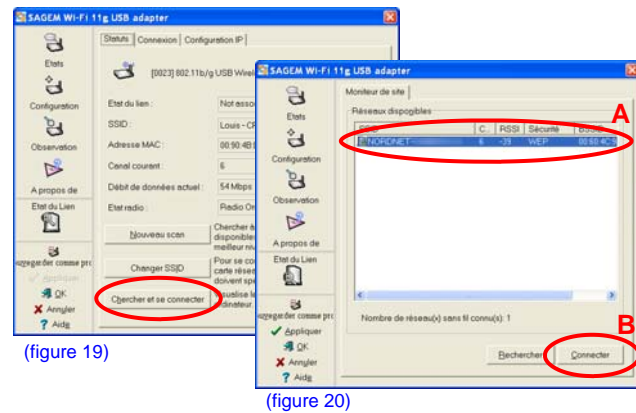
SAGEM Wi-Fi 11g USB adapter

Etats
Configuration
Observation
A propos de
Etat du Lien
Enregistrer comme pro
Appliquer
OK
Annuler
Aide

Statuts | Connexion | Configuration IP

[0023] 802.11b/g USB Wirel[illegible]

Etat du lien : Not asso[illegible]
SSID : Louis - C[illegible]
Adresse MAC : 00:90:4B:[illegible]
Canal courant : 6
Débit de données actuel : 54 Mbps
Etat radio : Radio On

Nouveau scan — Chercher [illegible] disponibl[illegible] meilleur ni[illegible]
Changer SSID — Pour se co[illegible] carte rése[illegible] doivent sp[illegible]
Chercher et se connecter — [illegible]sualise l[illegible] dinateur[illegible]

(figure 19)

SAGEM Wi-Fi 11g USB adapter

Etats
Configuration
Observation
A propos de
Etat du Lien
Enregistrer comme pro
Appliquer
OK
Annuler
Aide

Moniteur de site

Réseaux disponibles

| SSID | C... | RSSI | Sécurité | BSSID |
|---|---|---|---|---|
| NORDNET | 6 | -29 | WEP | 00:50:4C:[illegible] |

A

Nombre de réseau(x) sans fil connu(s): 1

B

Rechercher | Connecter

(figure 20)